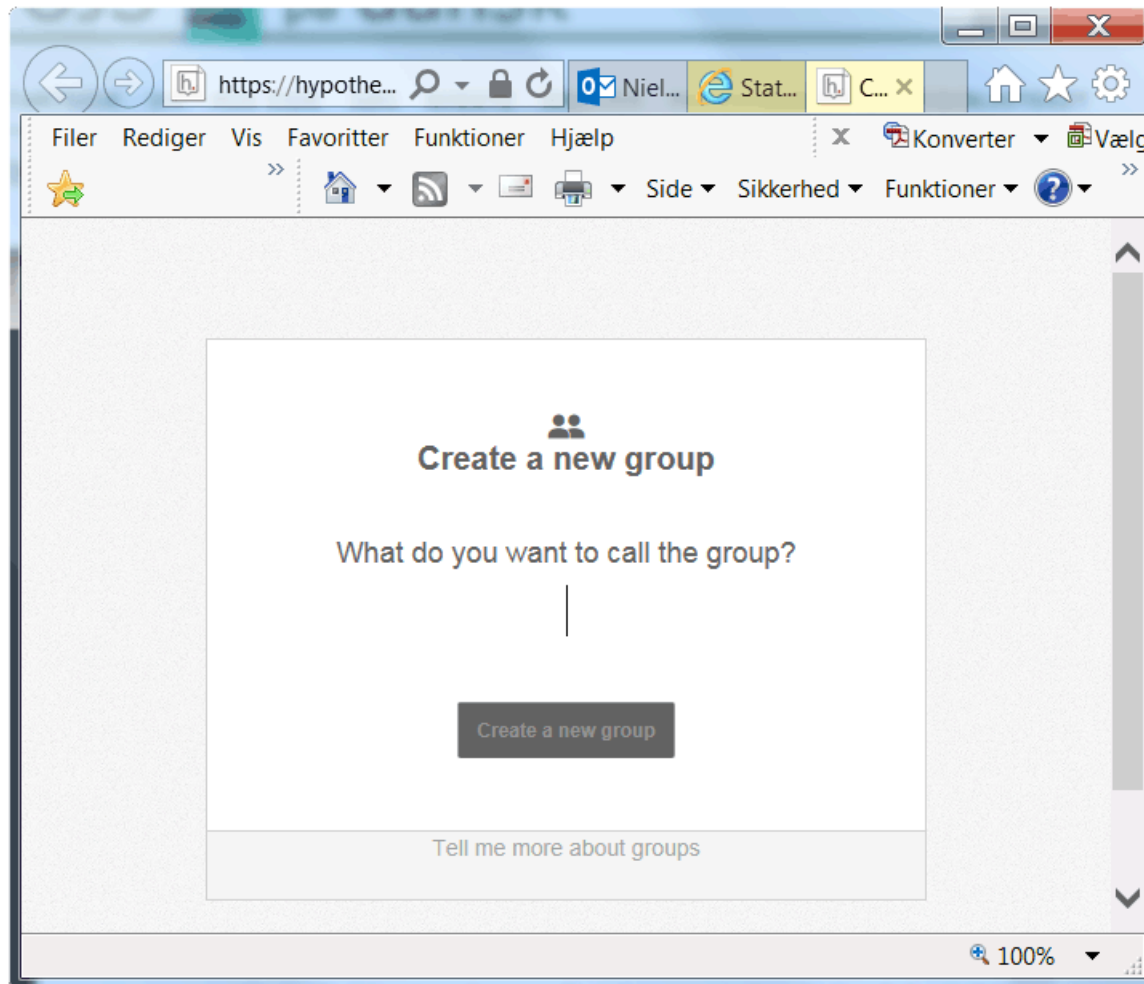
https://hypothe...
Niel...
Stat...
C...

Filer Rediger Vis Favoritter Funktioner Hjælp
Konverter Vælg
Side Sikkerhed Funktioner

Create a new group

What do you want to call the group?

Create a new group

Tell me more about groups

100%